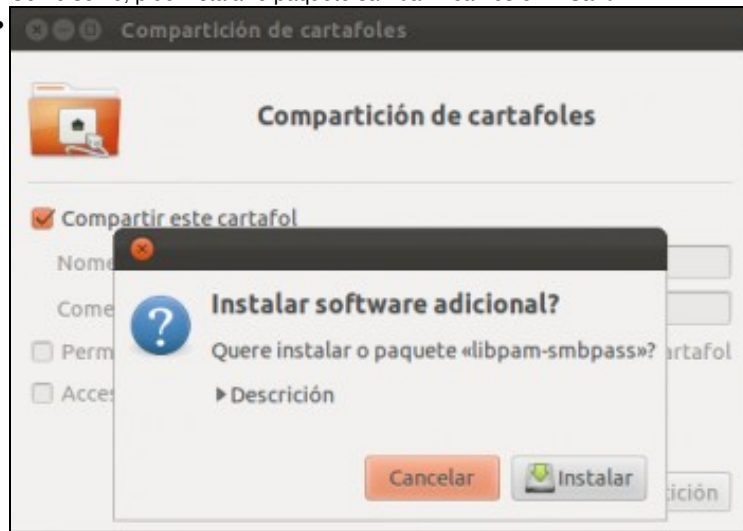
Compartición de cartafoles

Compartición de cartafoles

Compartir este cartafol

Nome

Come

Perm

Acces

Instalar software adicional?

Quere instalar o paquete «libpam-smbpass»?

▸Descrición

Cancelar

Instalar

rtafol

ición